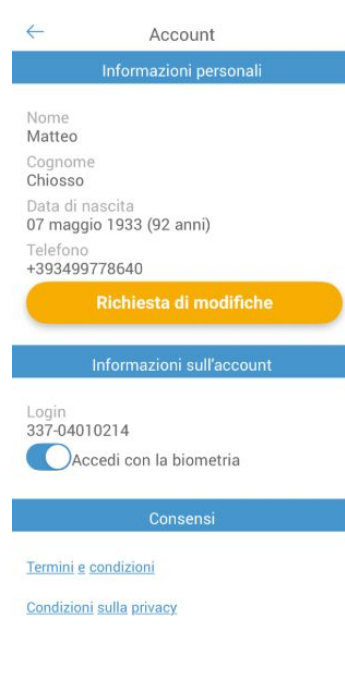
←
Account

Informazioni personali

Nome
Matteo

Cognome
Chiosso

Data di nascita
07 maggio 1933 (92 anni)

Telefono
+393499778640

Richiesta di modifiche

Informazioni sull'account

Login
337-04010214

Accedi con la biometria

Consensi

Termini e condizioni

Condizioni sulla privacy